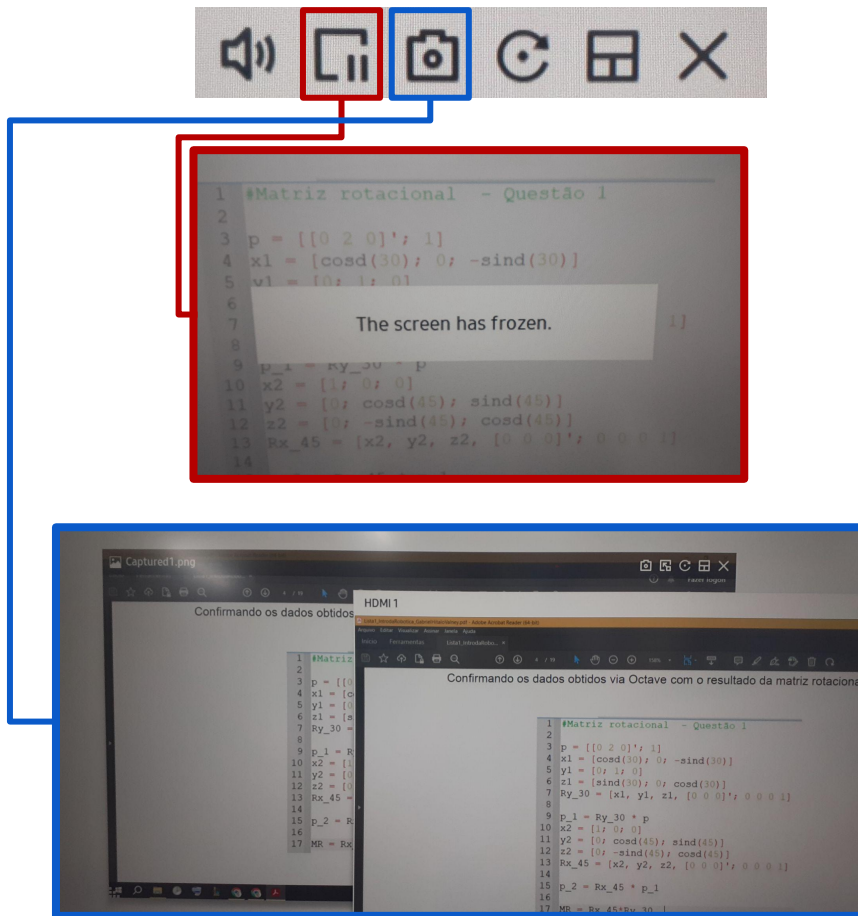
1 #Matriz rotacional - Questão 1
2
3 p = [[0 2 0]'; 1]
4 x1 = [cosd(30); 0; -sind(30)]
5 y1 = [0; 1; 0]
6
7 1]
8
9 p_1 = Ry_30 * p
10 x2 = [1; 0; 0]
11 y2 = [0; cosd(45); sind(45)]
12 z2 = [0; -sind(45); cosd(45)]
13 Rx_45 = [x2, y2, z2, [0 0 0]'; 0 0 0 1]
14

The screen has frozen.

Captured1.png

Fazer logon

Confirmando os dados obtidos

HDMI 1

Confirmando os dados obtidos via Octave com o resultado da matriz rotaciona

1 #Matriz rotacional - Questão 1
2
3 p = [[0 2 0]'; 1]
4 x1 = [cosd(30); 0; -sind(30)]
5 y1 = [0; 1; 0]
6 z1 = [sind(30); 0; cosd(30)]
7 Ry_30 = [x1, y1, z1, [0 0 0]'; 0 0 0 1]
8
9 p_1 = Ry_30 * p
10 x2 = [1; 0; 0]
11 y2 = [0; cosd(45); sind(45)]
12 z2 = [0; -sind(45); cosd(45)]
13 Rx_45 = [x2, y2, z2, [0 0 0]'; 0 0 0 1]
14
15 p_2 = Rx_45 * p_1
16
17 MR = Rx_45*Ry_30